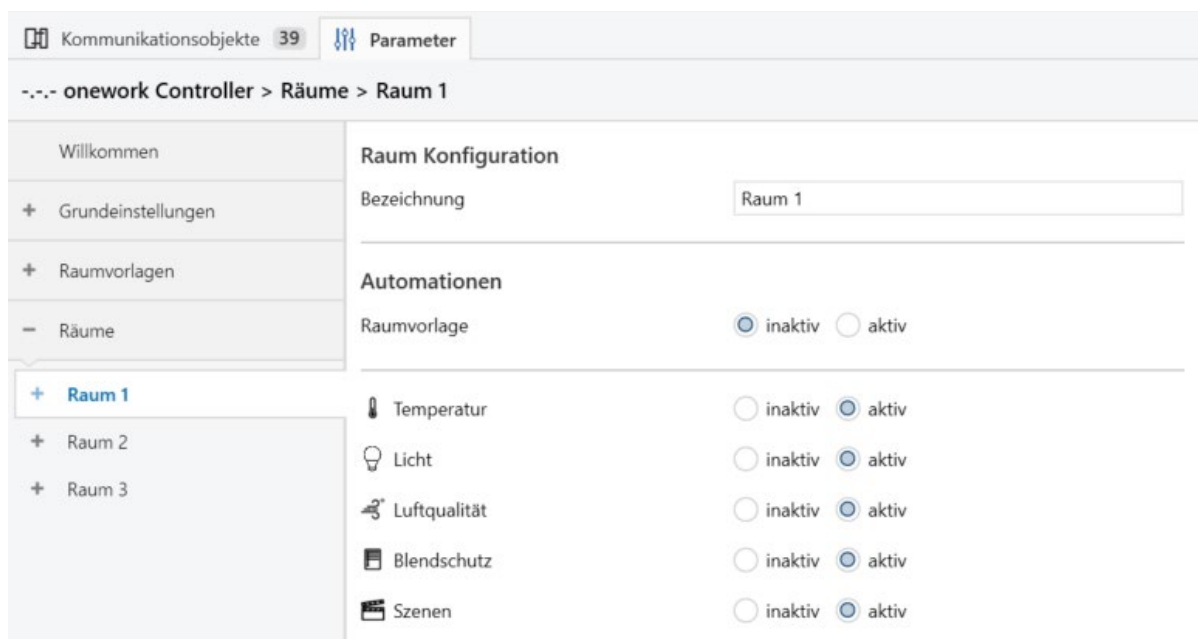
Kommunikationsobjekte 39 Parameter

-.-.- onework Controller > Räume > Raum 1

Willkommen

+ Grundeinstellungen

+ Raumvorlagen

− Räume

+ Raum 1

+ Raum 2

+ Raum 3

Raum Konfiguration

Bezeichnung Raum 1

Automationen

Raumvorlage inaktiv aktiv

Temperatur inaktiv aktiv

Licht inaktiv aktiv

Luftqualität inaktiv aktiv

Blendschutz inaktiv aktiv

Szenen inaktiv aktiv